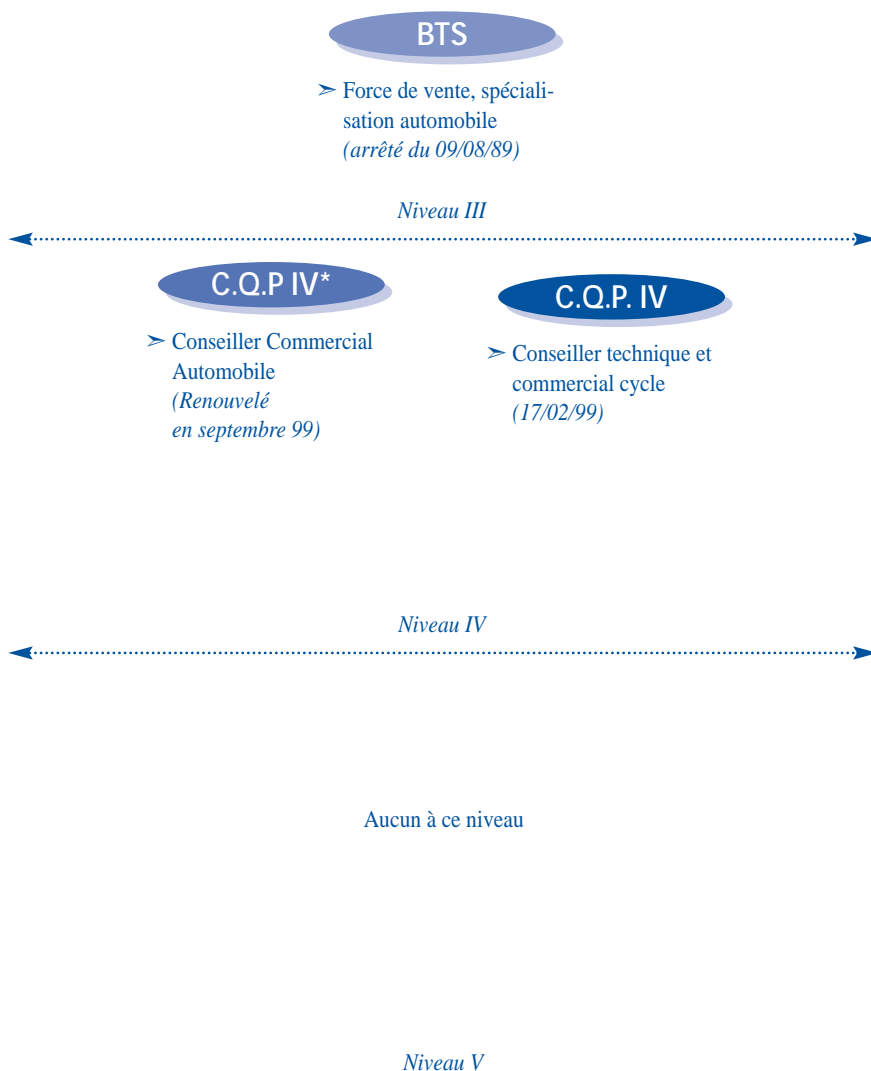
BTS

➢ Force de vente, spécialisation automobile
(arrêté du 09/08/89)

Niveau III

C.Q.P IV*

➢ Conseiller Commercial Automobile
(Renouvelé en septembre 99)

C.Q.P. IV

➢ Conseiller technique et commercial cycle
(17/02/99)

Niveau IV

Aucun à ce niveau

Niveau V